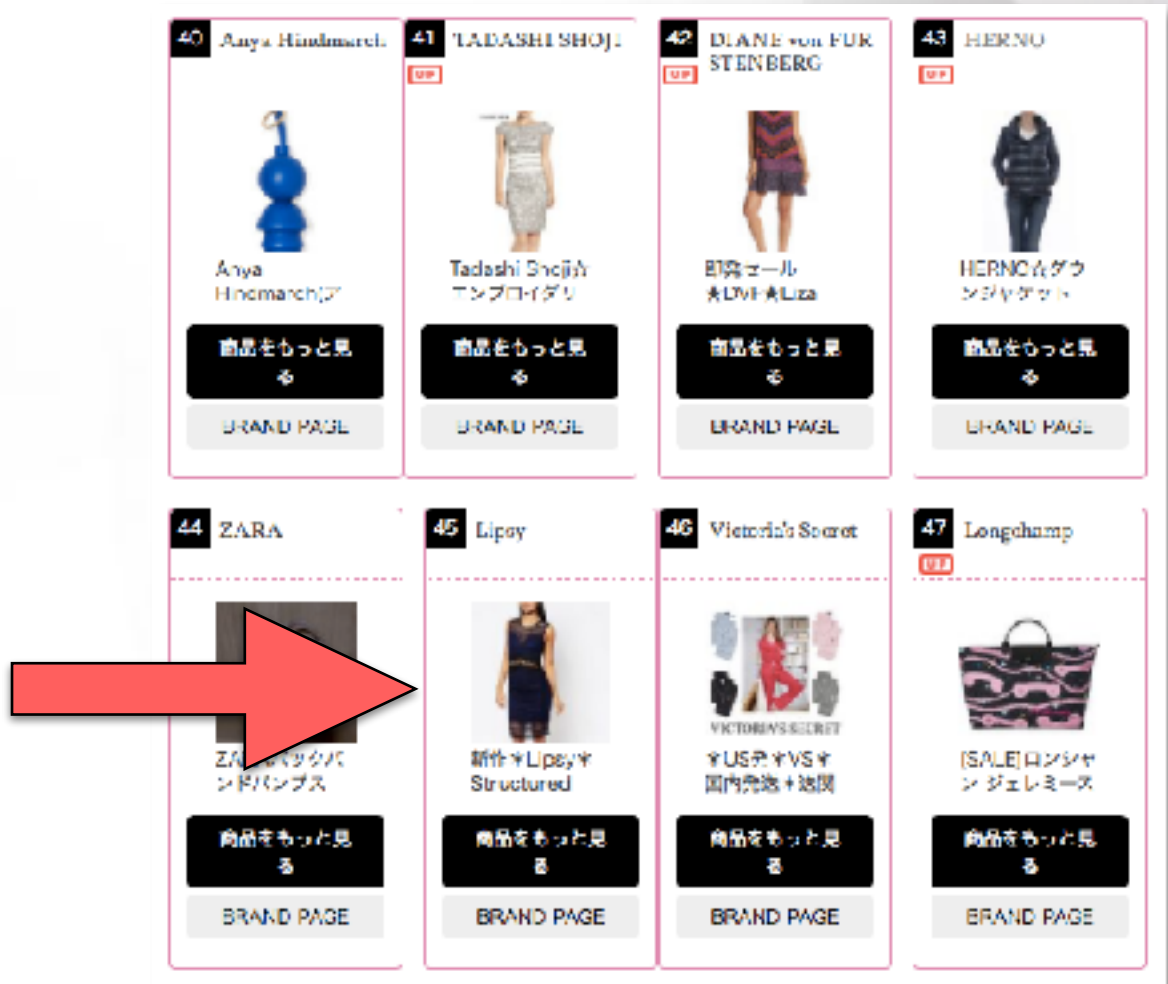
40 Anya Hindmarch

Anya Hindmarchア

商品をもっと見る

BRAND PAGE

41 TADASHI SHOJI

UP

Tadashi Shoji★エンブロイダリ

商品をもっと見る

BRAND PAGE

42 DIANE von FURSTENBERG

UP

即発セール★DVF★Liza

商品をもっと見る

BRAND PAGE

43 HERNO

UP

HERNO★ダウンジャケット

商品をもっと見る

BRAND PAGE

44 ZARA

ZA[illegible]ンドパンプス

商品をもっと見る

BRAND PAGE

45 Lipsy

新作★Lipsy★Structured

商品をもっと見る

BRAND PAGE

46 Victoria's Secret

VICTORIA'S SECRET

★US発★VS★国内発送+関税

商品をもっと見る

BRAND PAGE

47 Longchamp

UP

[SALE]ロンシャン ジェレミース

商品をもっと見る

BRAND PAGE